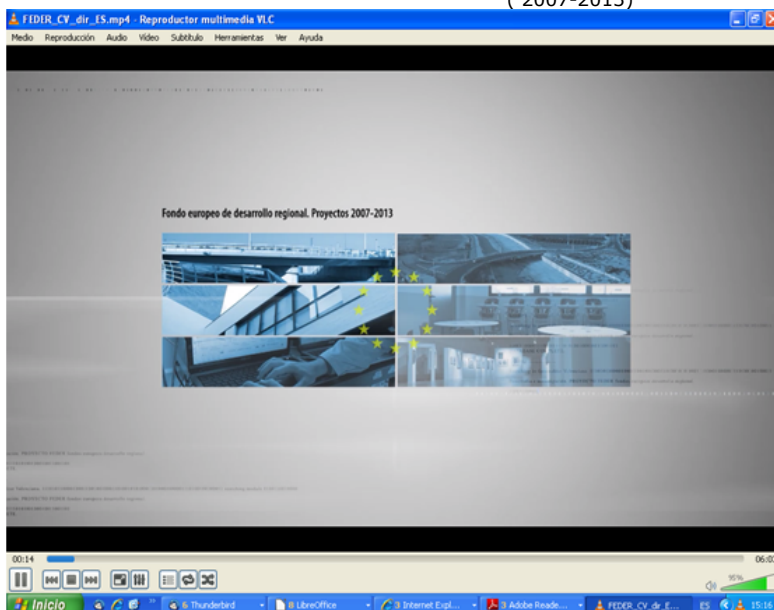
( 2007-2013)

FEDER_CV_dir_ES.mp4 - Reproductor multimedia VLC

Medio Reproducción Audio Vídeo Subtítulo Herramientas Ver Ayuda

Fondo europeo de desarrollo regional. Proyectos 2007-2013

00:14

06:0

95%

Inicio

6 Thunderbird

8 LibreOffice

3 Internet Expl...

3 Adobe Reade...

FEDER_CV_dir_E...

ES

15:16